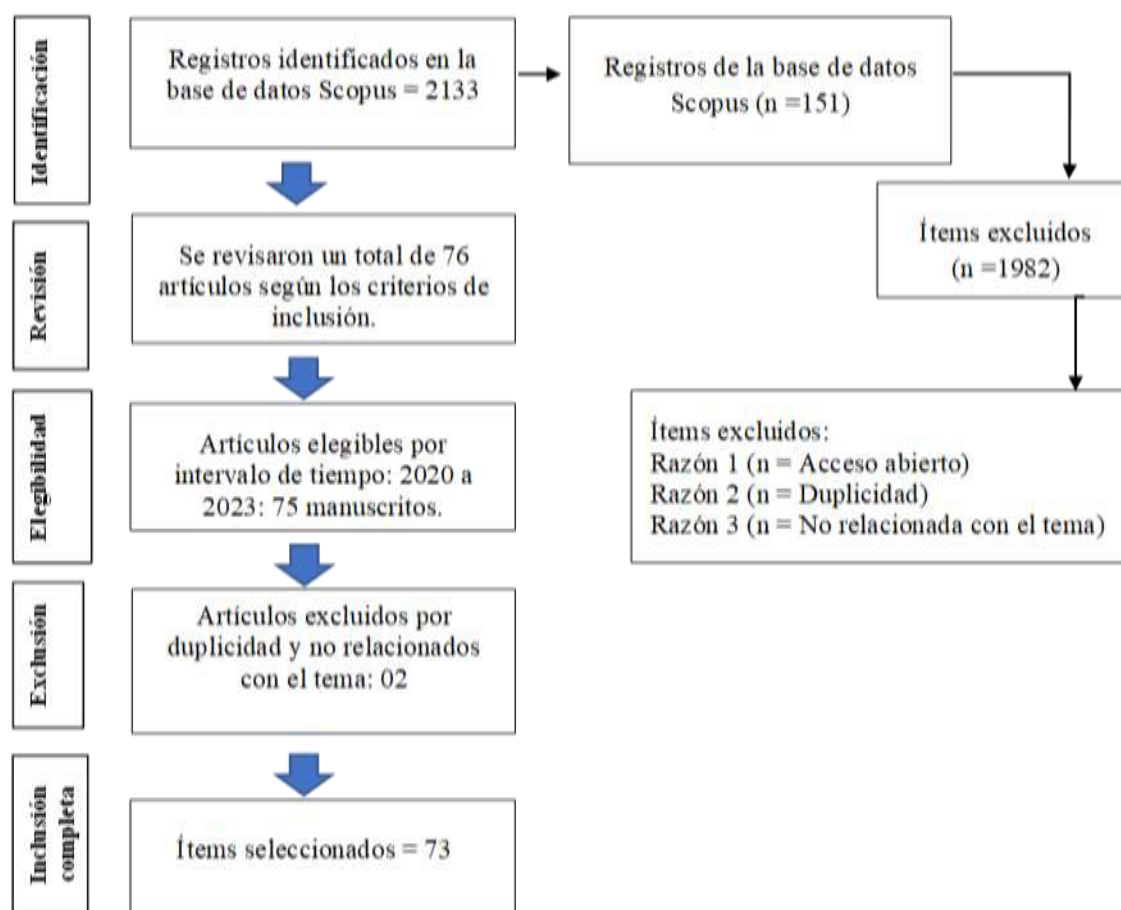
Identificación

Registros identificados en la base de datos Scopus = 2133

Registros de la base de datos Scopus (n =151)

Ítems excluidos (n =1982)

Revisión

Se revisaron un total de 76 artículos según los criterios de inclusión.

Ítems excluidos:
Razón 1 (n = Acceso abierto)
Razón 2 (n = Duplicidad)
Razón 3 (n = No relacionada con el tema)

Elegibilidad

Artículos elegibles por intervalo de tiempo: 2020 a 2023: 75 manuscritos.

Exclusión

Artículos excluidos por duplicidad y no relacionados con el tema: 02

Inclusión completa

Ítems seleccionados = 73